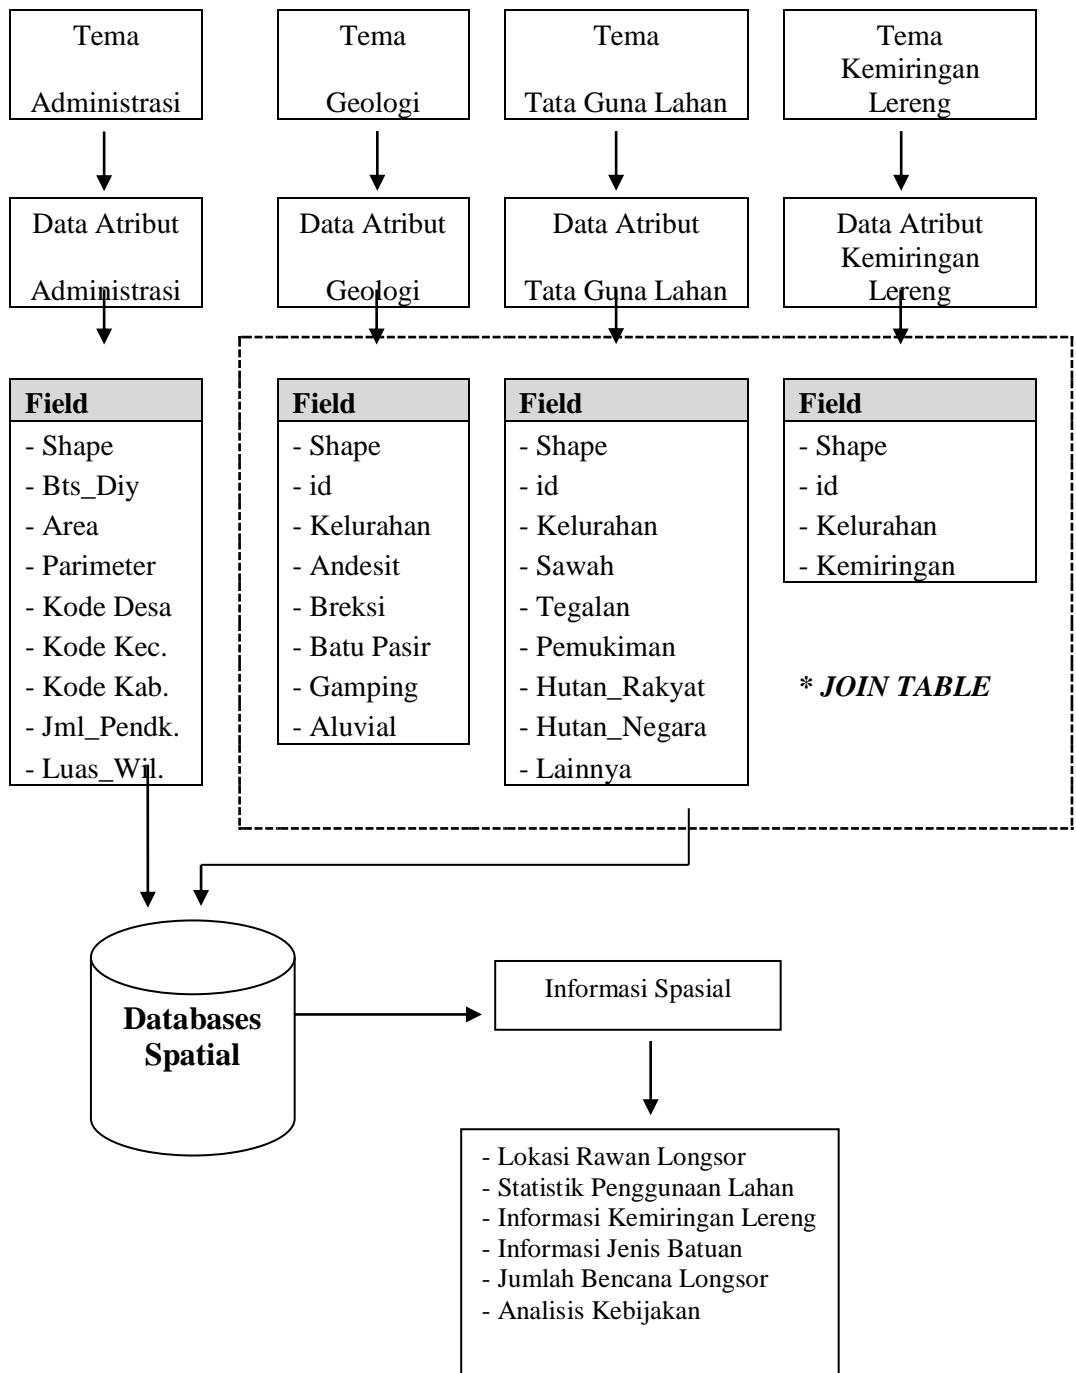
Tema

Administrasi

Tema

Geologi

Tema

Tata Guna Lahan

Tema
Kemiringan
Lereng

Data Atribut

Administrasi

Data Atribut

Geologi

Data Atribut

Tata Guna Lahan

Data Atribut
Kemiringan
Lereng

**Field**
- Shape
- Bts_Diy
- Area
- Parimeter
- Kode Desa
- Kode Kec.
- Kode Kab.
- Jml_Pendk.
- Luas_Wil.

**Field**
- Shape
- id
- Kelurahan
- Andesit
- Breksi
- Batu Pasir
- Gamping
- Aluvial

**Field**
- Shape
- id
- Kelurahan
- Sawah
- Tegalan
- Pemukiman
- Hutan_Rakyat
- Hutan_Negara
- Lainnya

**Field**
- Shape
- id
- Kelurahan
- Kemiringan

* JOIN TABLE

Databases
Spatial

Informasi Spasial

- Lokasi Rawan Longsor
- Statistik Penggunaan Lahan
- Informasi Kemiringan Lereng
- Informasi Jenis Batuan
- Jumlah Bencana Longsor
- Analisis Kebijakan